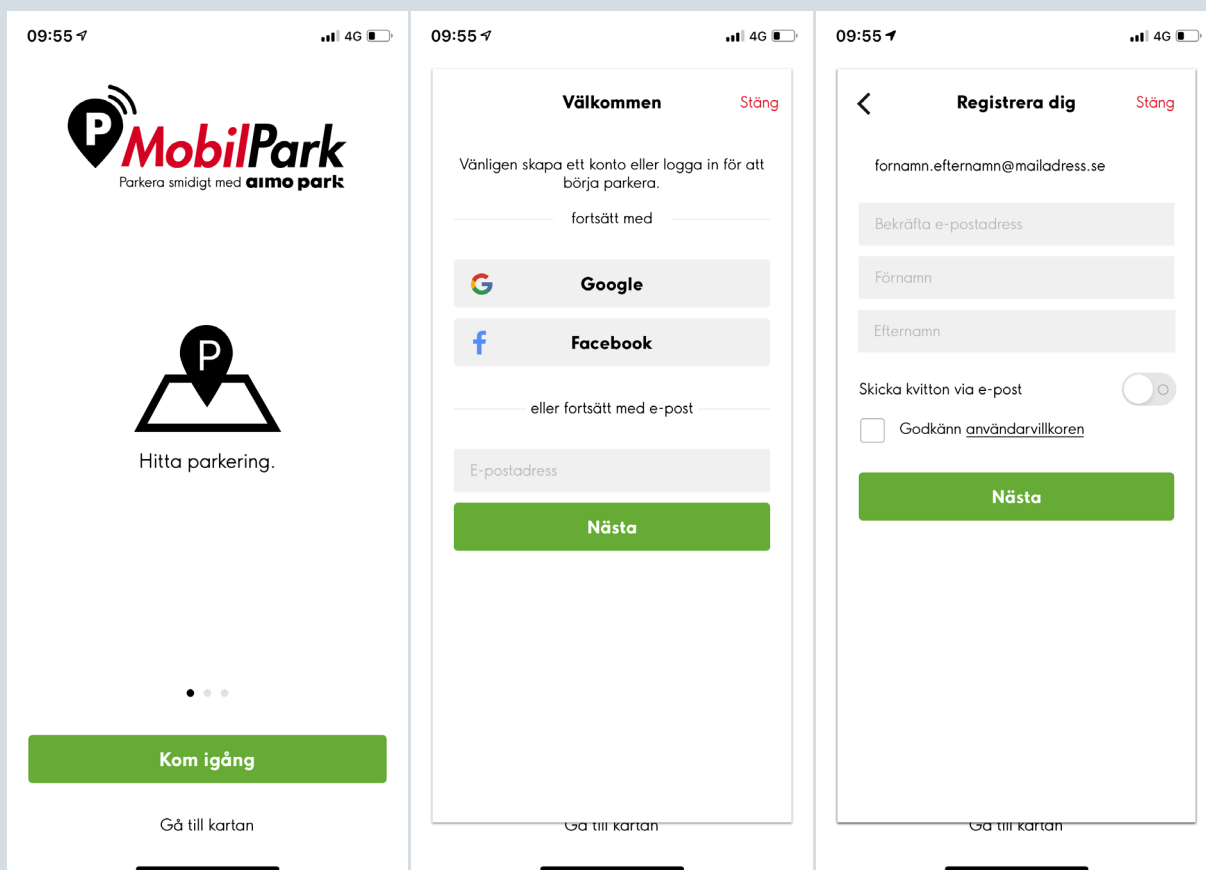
09:55 4G

MobilPark
Parkera smidigt med aimo park

Hitta parkering.

Kom igång

Gå till kartan

09:55 4G

Välkommen Stäng

Vänligen skapa ett konto eller logga in för att börja parkera.

fortsätt med

Google

Facebook

eller fortsätt med e-post

E-postadress

Nästa

Gå till kartan

09:55 4G

Registrera dig Stäng

fornamn.efternamn@mailadress.se

Bekräfta e-postadress

Förnamn

Efternamn

Skicka kvitton via e-post

Godkänn användarvillkoren

Nästa

Gå till kartan